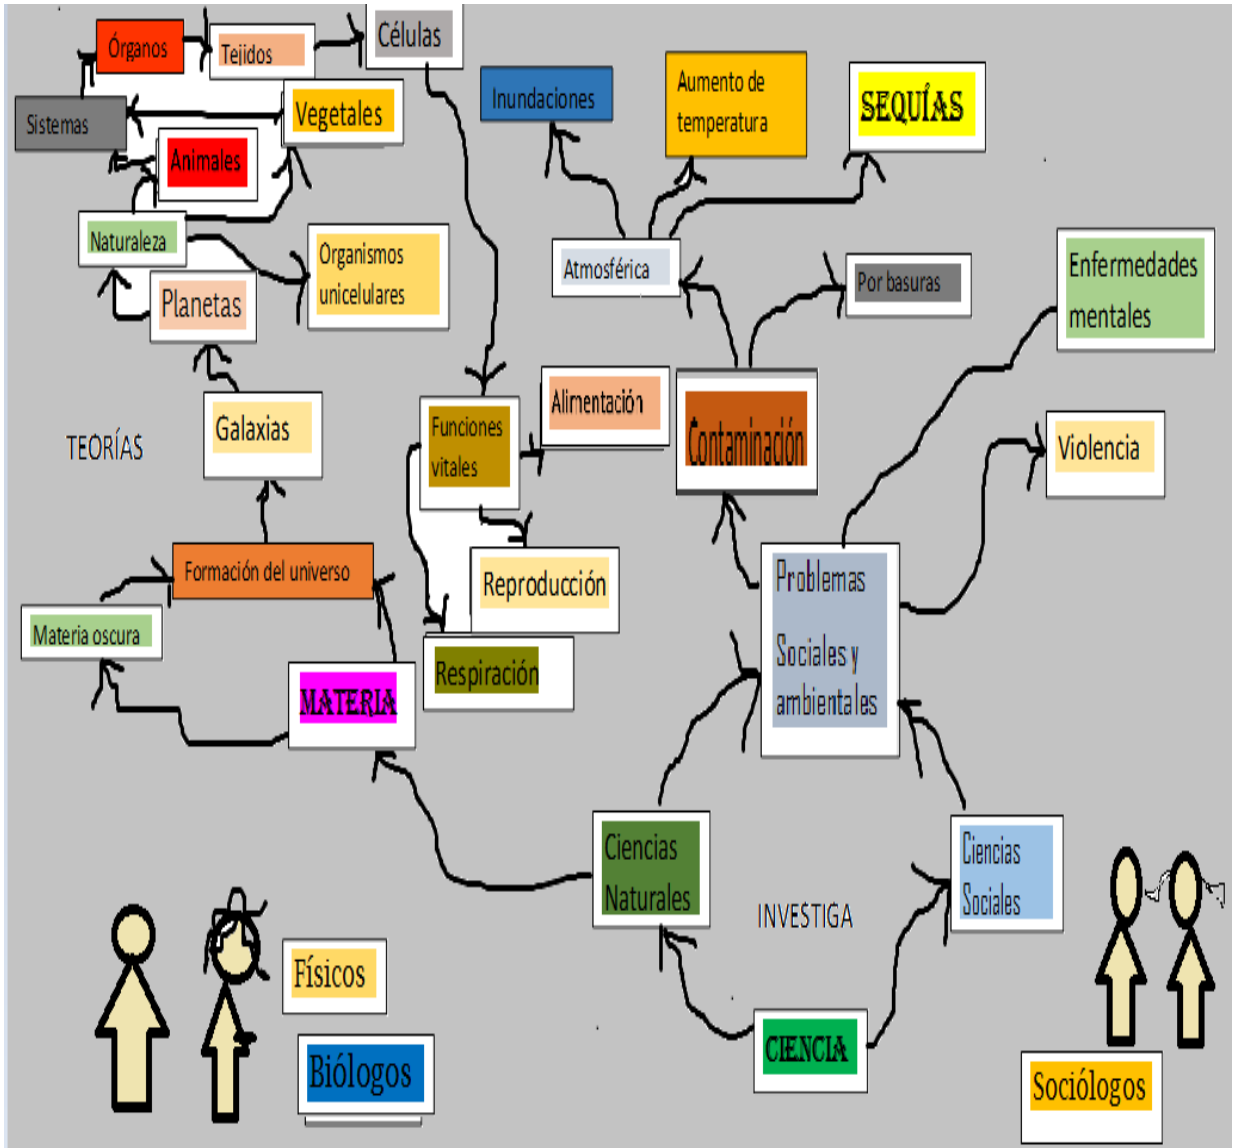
Órganos

Tejidos

Células

Sistemas

Vegetales

Animales

Naturaleza

Organismos unicelulares

Planetas

Inundaciones

Aumento de temperatura

SEQUÍAS

Atmosférica

Por basuras

Enfermedades mentales

TEORÍAS

Galaxias

Funciones vitales

Alimentación

Contaminación

Violencia

Formación del universo

Reproducción

Problemas Sociales y ambientales

Materia oscura

MATERIA

Respiración

Ciencias Naturales

INVESTIGA

Ciencias Sociales

Físicos

Biólogos

CIENCIA

Sociólogos